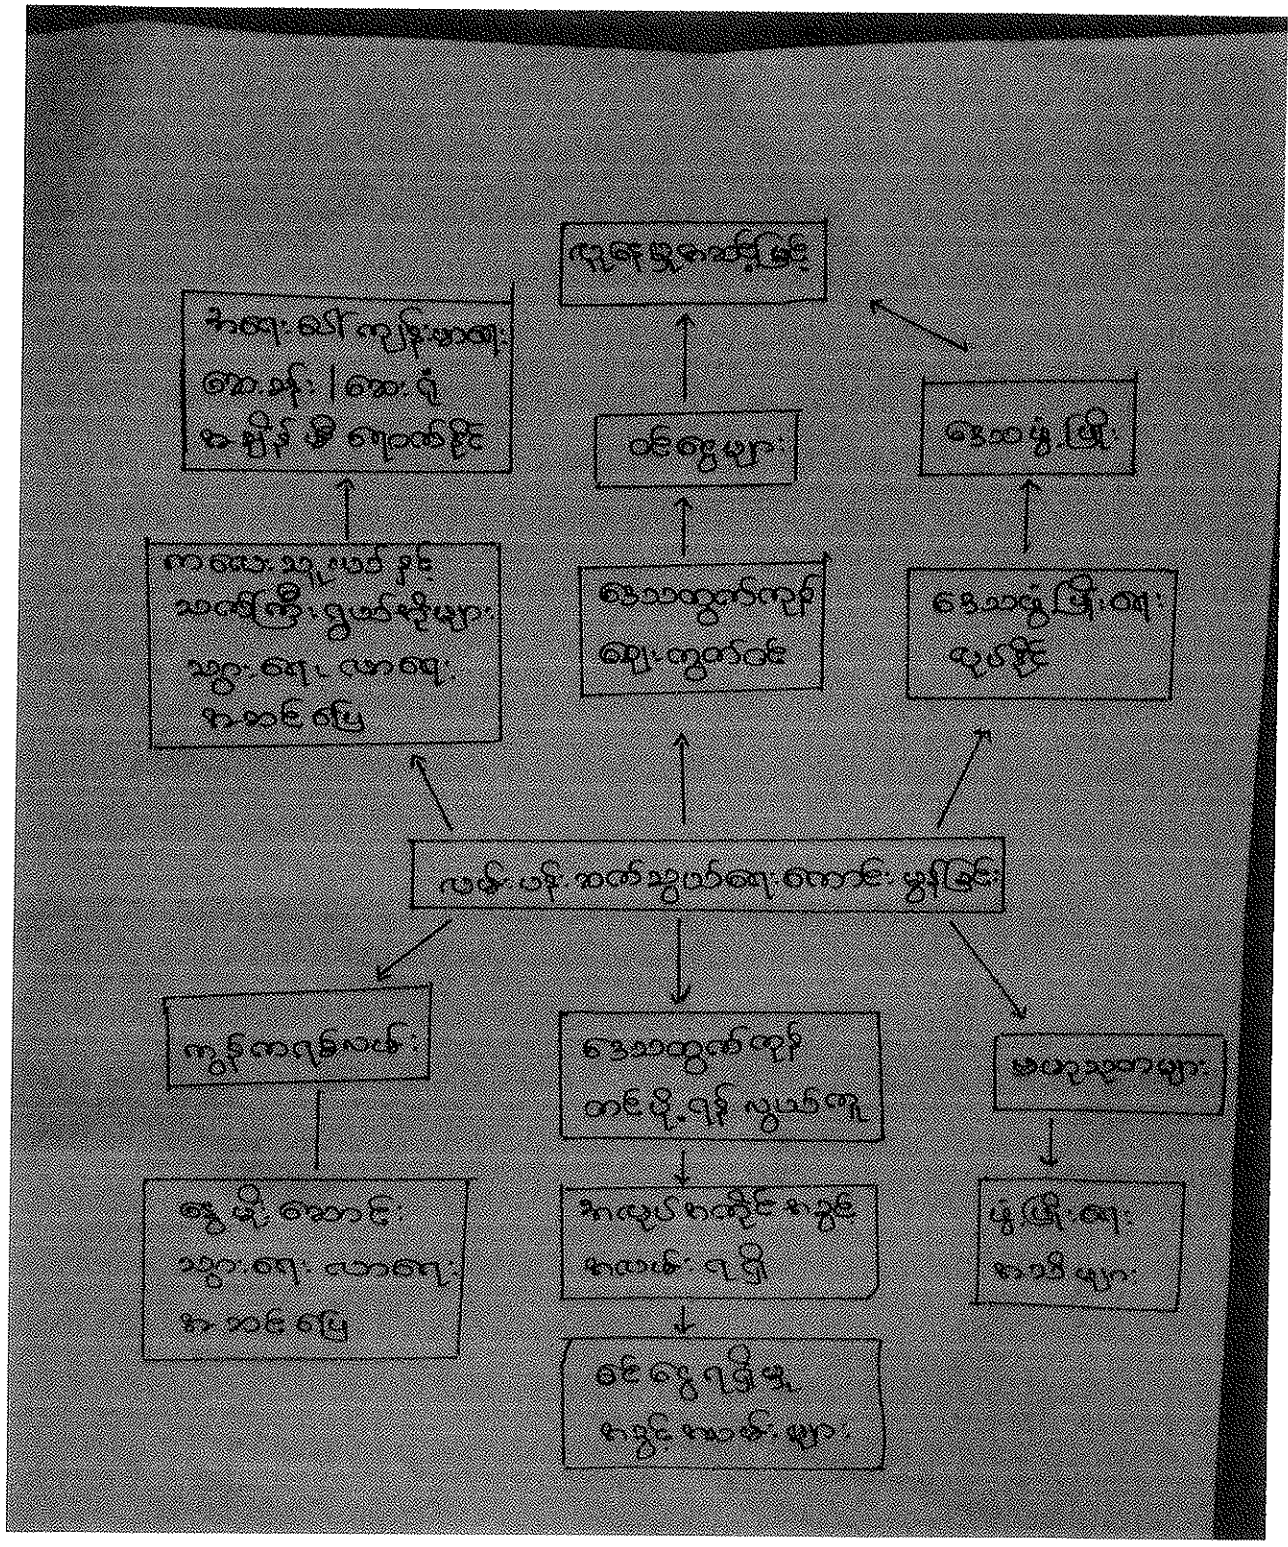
လူနေမှုအဆင့်မြင့်

အရေးပေါ်ကျန်းမာရေး
ဆေးခန်း | ဆေးရုံ
အချိန်မီ ရောက်နိုင်

ဝင်ငွေများ

ဒေသဖွံ့ဖြိုး

ကလေးသူငယ်နှင့်
သက်ကြီးရွယ်အိုများ
သွားရေးလာရေး
အဆင်ပြေ

ဒေသထွက်ကုန်
ဈေးကွက်ဝင်

ဒေသဖွံ့ဖြိုးရေး
လုပ်နိုင်

လမ်းပန်းဆက်သွယ်ရေးကောင်းမွန်ခြင်း

ကုန်ကျစရိတ်သက်

ဒေသထွက်ကုန်
တင်ပို့ရန် လွယ်ကူ

ဧည့်သည်များ

ရွှေ့ပြောင်း
သွားရေးလာရေး
အဆင်ပြေ

အလုပ်အကိုင်အခွင့်
အလမ်းရရှိ

မြို့ပြရေး
အသိများ

ဝင်ငွေရရှိမှု
အခွင့်အလမ်းများ